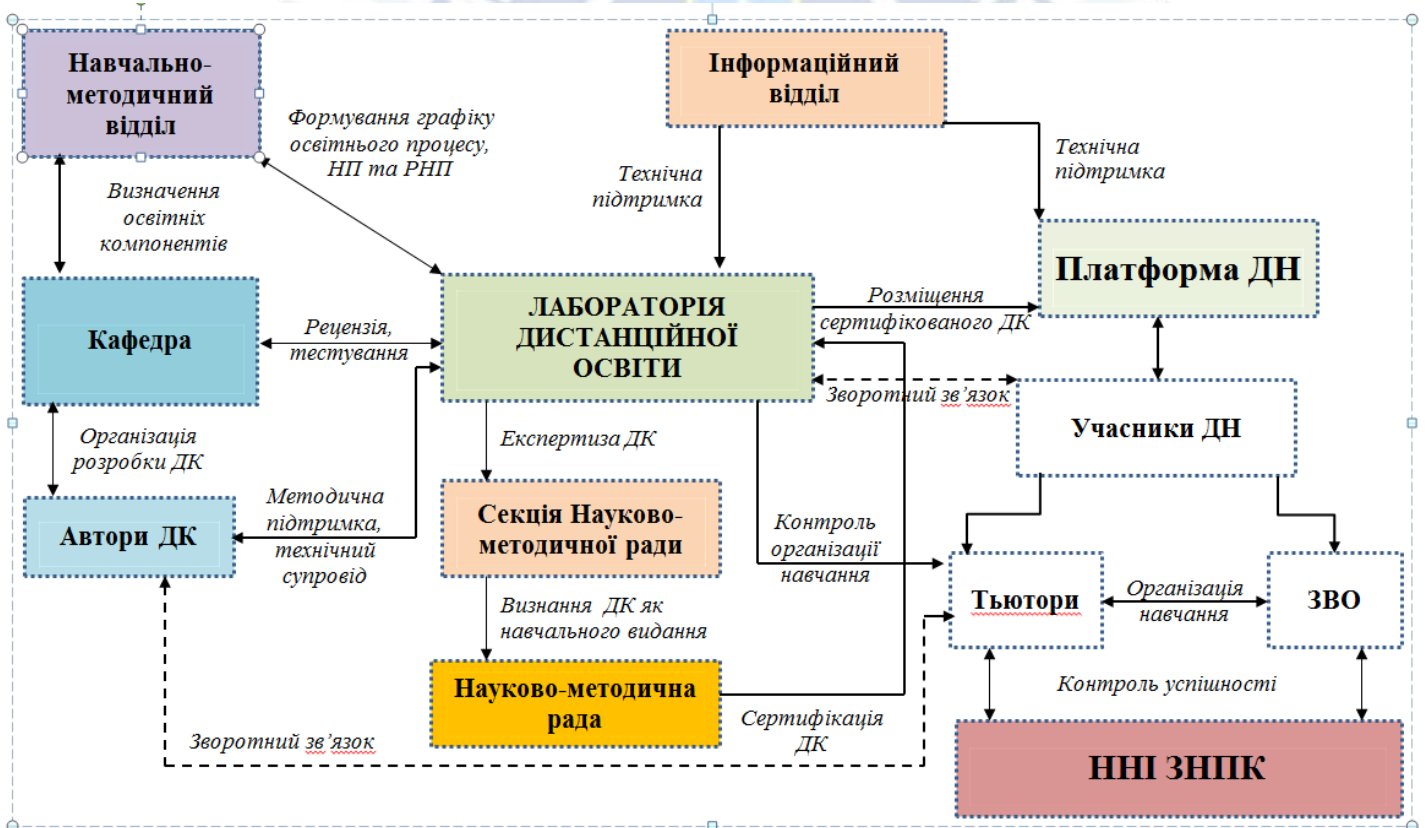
Навчально-методичний відділ

Формування графіку освітнього процесу, НП та РНП

Інформаційний відділ

Технічна підтримка

Технічна підтримка

Визначення освітніх компонентів

Платформа ДН

Кафедра

Рецензія, тестування

ЛАБОРАТОРІЯ ДИСТАНЦІЙНОЇ ОСВІТИ

Розміщення сертифікованого ДК

Зворотний зв'язок

Учасники ДН

Організація розробки ДК

Експертиза ДК

Методична підтримка, технічний супровід

Автори ДК

Секція Науково-методичної ради

Контроль організації навчання

Тьютори

Організація навчання

ЗВО

Визнання ДК як навчального видання

Науково-методична рада

Контроль успішності

Сертифікація ДК

Зворотний зв'язок

ННІ ЗНПК